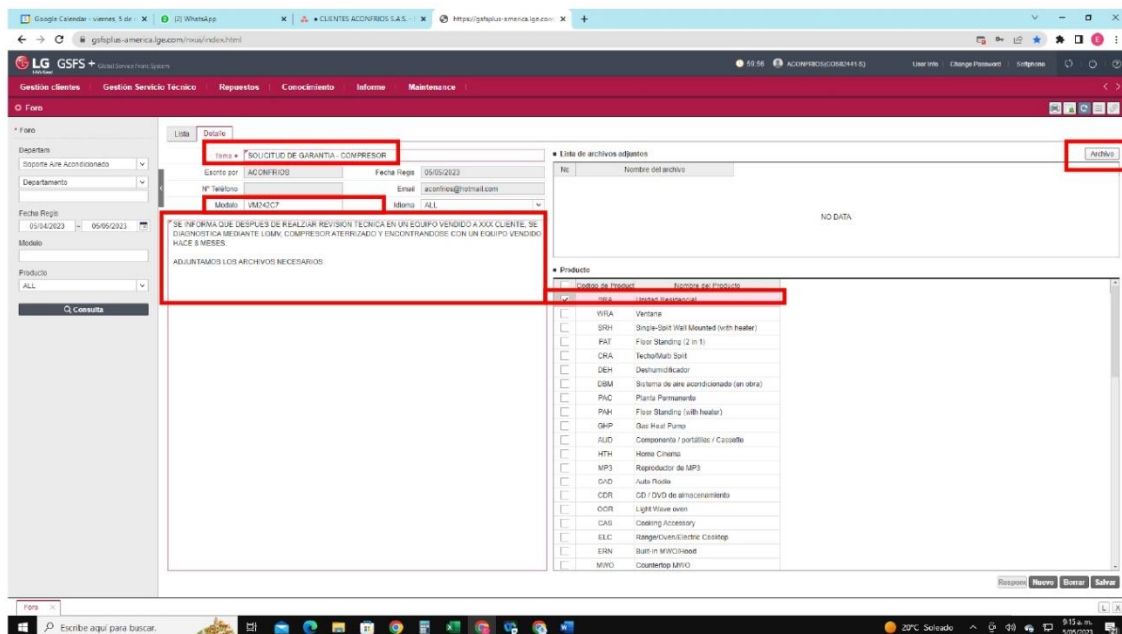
Google Calendar - viernes, 5 de × | (2) WhatsApp × | • CLIENTES ACONFRIOS S.A.S. × | https://gsfsplus-america.lge.com × | +

gsfsplus-america.lge.com/nxui/index.html

LG GSFS + Global Service Front System

59:56 ACONFRIOS(CO682441-5) User Info | Change Password | Softphone

Gestión clientes | Gestión Servicio Técnico | Repuestos | Conocimiento | Informe | Maintenance

Foro

* Foro

Departam
Soporte Aire Acondicionado
Departamento

Fecha Regis
05/04/2023 ~ 05/05/2023

Modelo

Producto
ALL

Consulta

Lista | Detalle

Tema * SOLICITUD DE GARANTIA - COMPRESOR
Escrito por ACONFRIOS Fecha Regis 05/05/2023
Nº Teléfono Email aconfrios@hotmail.com
Modelo VM242C7 Idioma ALL

SE INFORMA QUE DESPUES DE REALZIAR REVISION TECNICA EN UN EQUIPO VENDIDO A XXX CLIENTE, SE DIAGNOSTICA MEDIANTE LGMV, COMPRESOR ATERRIZADO Y ENCONTRANDOSE CON UN EQUIPO VENDIDO HACE 8 MESES.

ADJUNTAMOS LOS ARCHIVOS NECESARIOS.

• Lista de archivos adjuntos
Archivo

| No | Nombre del archivo |
|---|---|
| NO DATA | |

• Producto

| | Codigo de Product | Nombre del Producto |
|---|---|---|
| ✓ | RRA | Unidad Residencial |
| | WRA | Ventana |
| | SRH | Single-Split Wall Mounted (with heater) |
| | FAT | Floor Standing (2 in 1) |
| | CRA | Techo/Multi Split |
| | DEH | Deshumidificador |
| | DBM | Sistema de aire acondicionado (en obra) |
| | PAC | Planta Permanente |
| | PAH | Floor Standing (with heater) |
| | GHP | Gas Heat Pump |
| | AUD | Componente / portátiles / Cassette |
| | HTH | Home Cinema |
| | MP3 | Reproductor de MP3 |
| | CAD | Auto Radio |
| | CDR | CD / DVD de almacenamiento |
| | OOR | Light Wave oven |
| | CAS | Cooking Accessory |
| | ELC | Range/Oven/Electric Cooktop |
| | ERN | Built-in MWO/Hood |
| | MWO | Countertop MWO |

Respon | Nuevo | Borrar | Salvar

Foro

Escribe aquí para buscar.

20°C Soleado 9:15 a. m. 5/05/2023